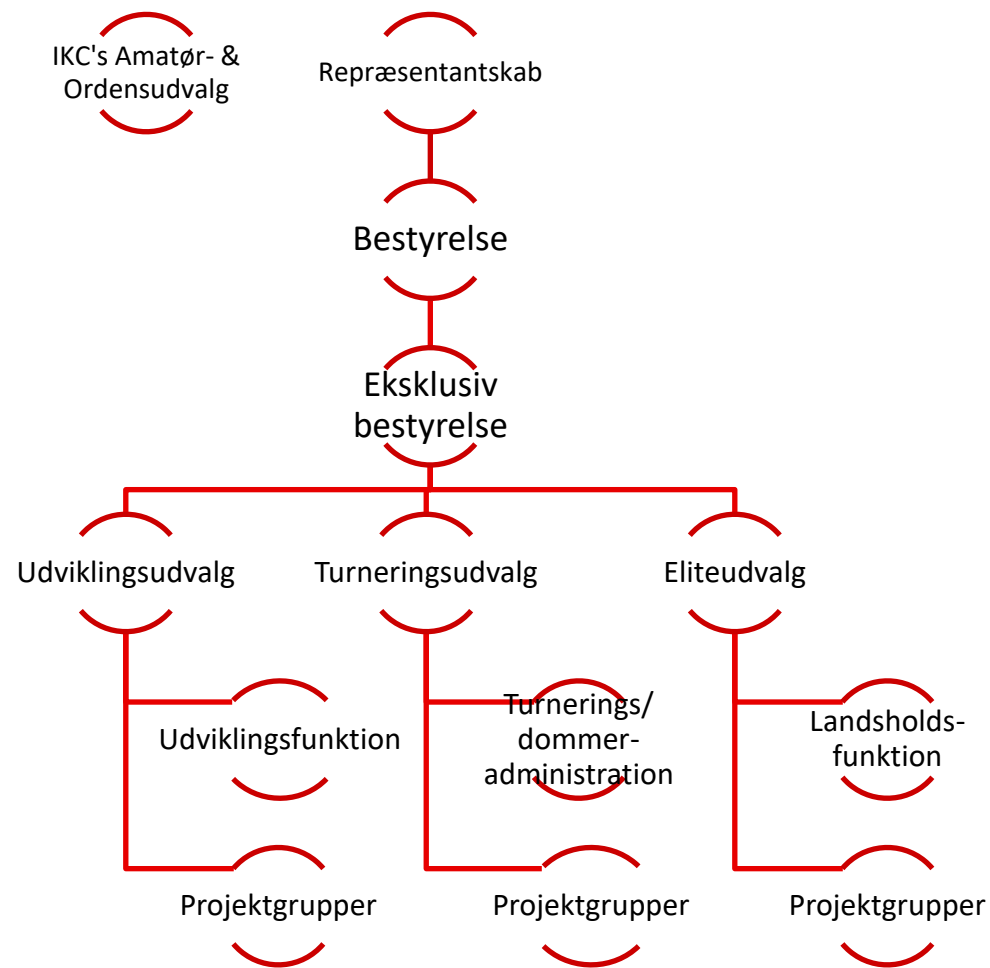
IKC's Amatør- & Ordensudvalg

Repræsentantskab

Bestyrelse

Eksklusiv bestyrelse

Udviklingsudvalg

Turneringsudvalg

Eliteudvalg

Udviklingsfunktion

Turnerings/ dommer-administration

Landsholds-funktion

Projektgrupper

Projektgrupper

Projektgrupper